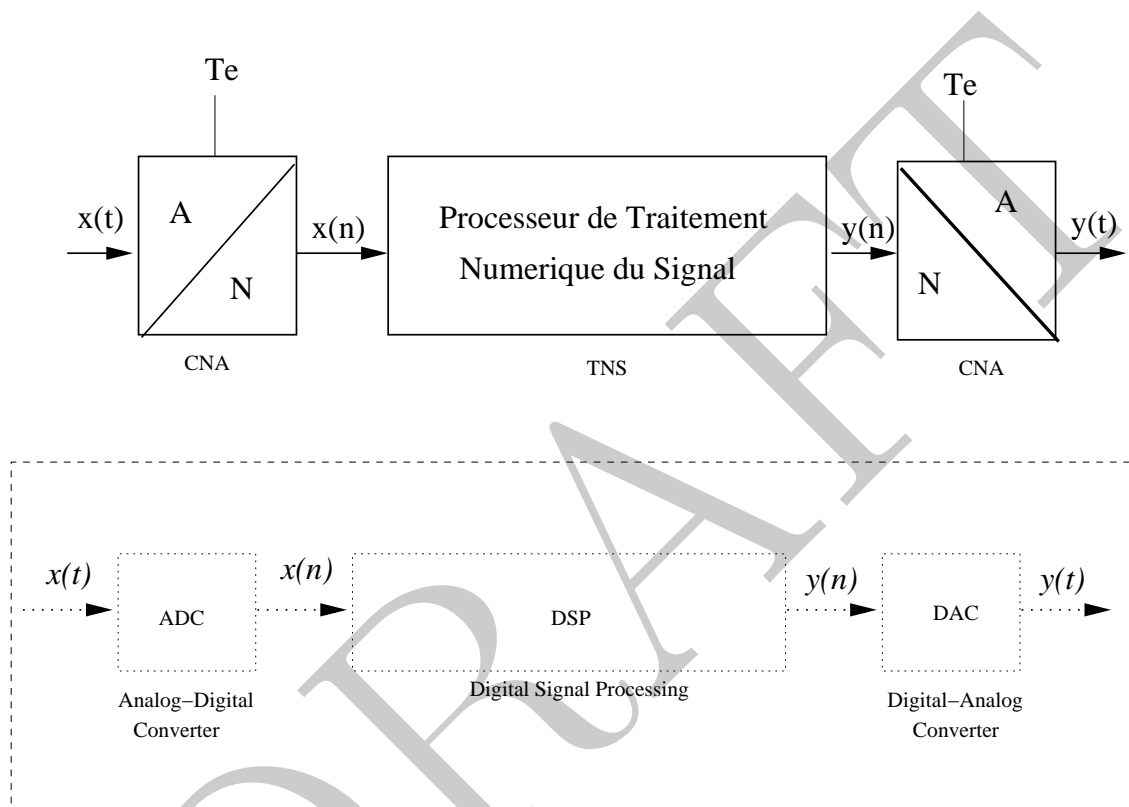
Te

x(t)

A

N

x(n)

Processeur de Traitement Numerique du Signal

y(n)

Te

A

N

y(t)

CNA

TNS

CNA

$x(t)$

ADC

$x(n)$

DSP

$y(n)$

DAC

$y(t)$

Analog−Digital Converter

Digital Signal Processing

Digital−Analog Converter

DRAFT